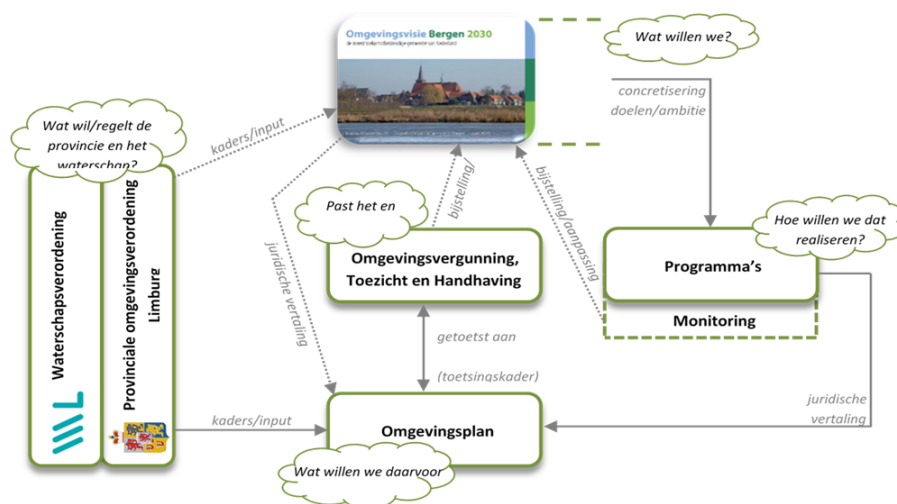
Omgevingsvisie Bergen 2030

Wat willen we?

concretisering doelen/ambitie

Wat wil/regelt de provincie en het waterschap?

kaders/input

Waterschapsverordening

Provinciale omgevingsverordening Limburg

juridische vertaling

Past het en

bijstelling/

bijstelling/aanpassing

Omgevingsvergunning, Toezicht en Handhaving

Hoe willen we dat realiseren?

Programma's

Monitoring

getoetst aan

(toetsingskader)

kaders/input

juridische vertaling

Omgevingsplan

Wat willen we daarvoor